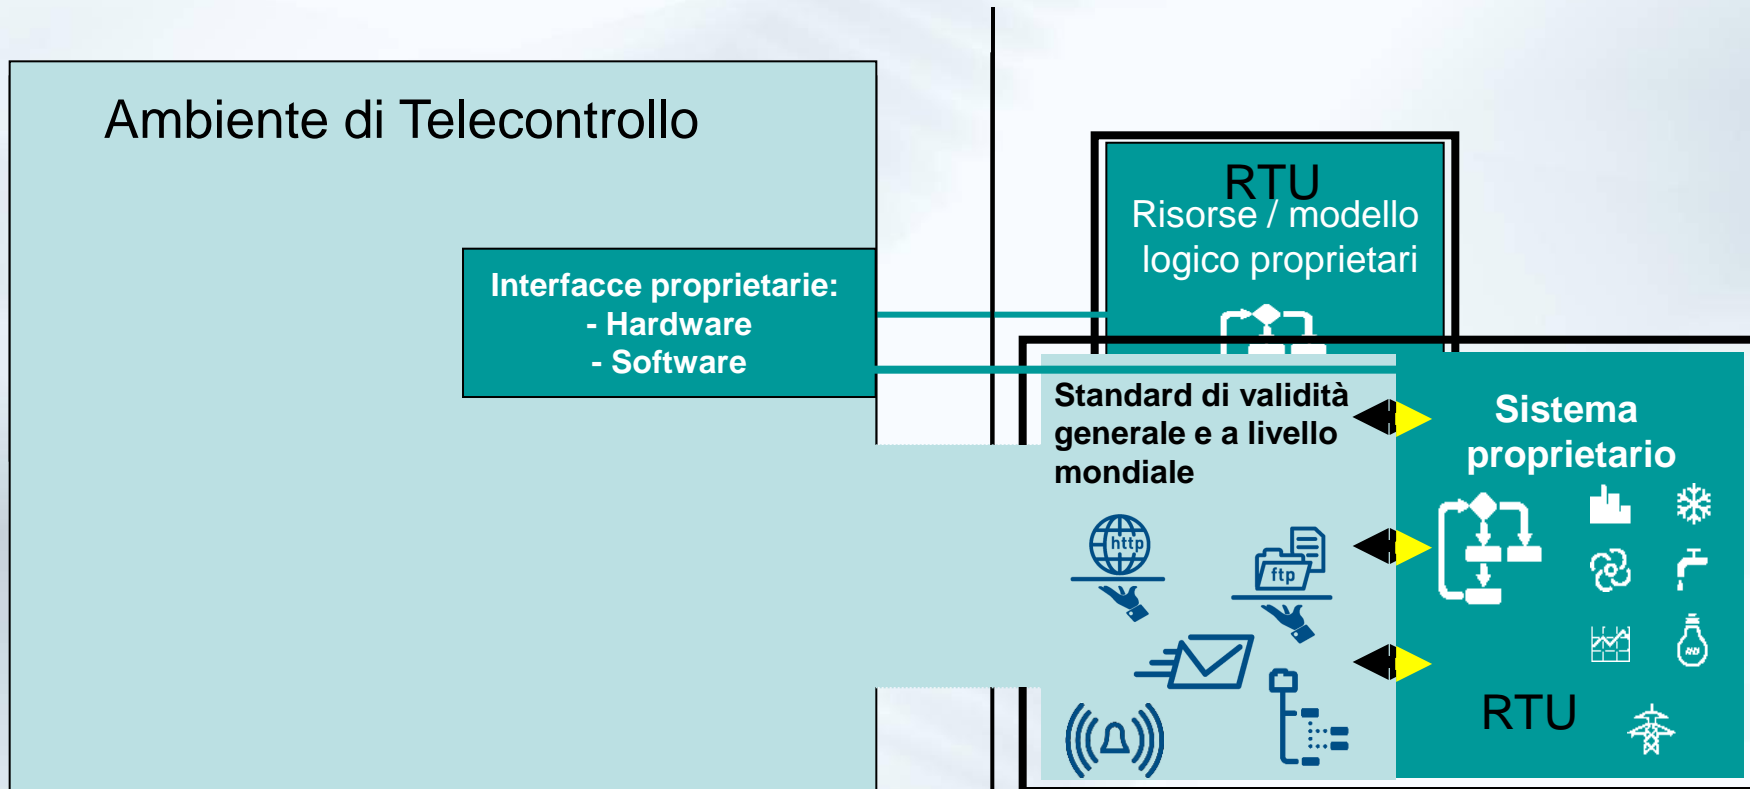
Ambiente di Telecontrollo

Interfacce proprietarie:
- Hardware
- Software

RTU
Risorse / modello logico proprietari

Standard di validità generale e a livello mondiale

http

ftp

Sistema proprietario

RTU